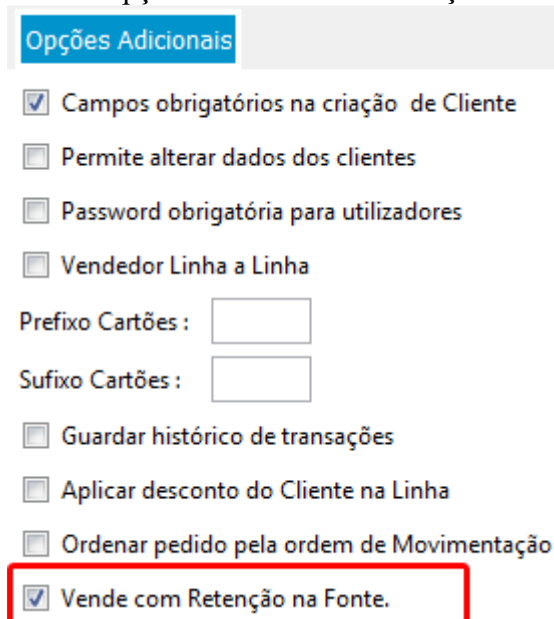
Opções Adicionais

☑ Campos obrigatórios na criação de Cliente

☐ Permite alterar dados dos clientes

☐ Password obrigatória para utilizadores

☐ Vendedor Linha a Linha

Prefixo Cartões :

Sufixo Cartões :

☐ Guardar histórico de transações

☐ Aplicar desconto do Cliente na Linha

☐ Ordenar pedido pela ordem de Movimentação

☑ Vende com Retenção na Fonte.